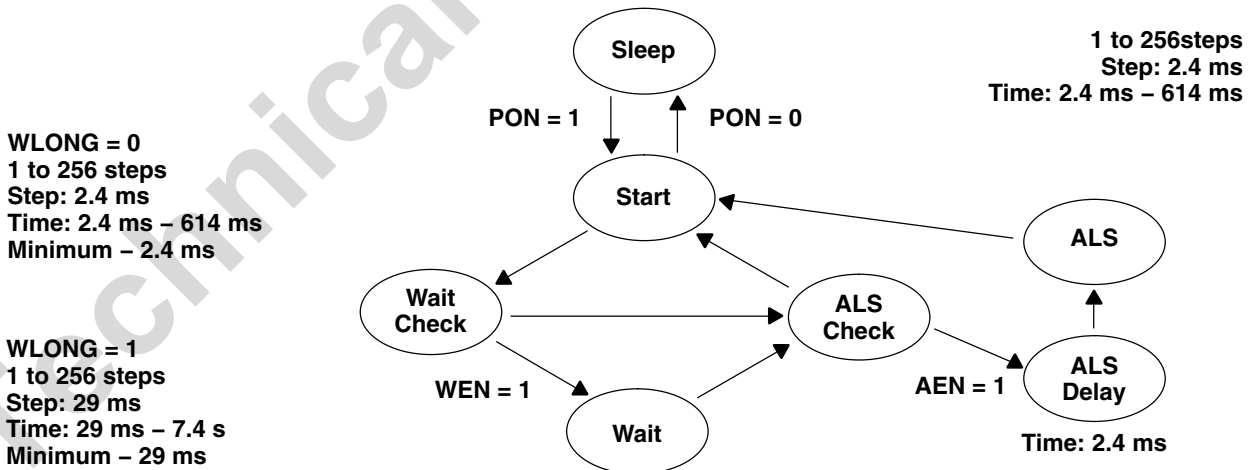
Sleep

1 to 256steps
Step: 2.4 ms
Time: 2.4 ms – 614 ms

PON = 1
PON = 0

WLONG = 0
1 to 256 steps
Step: 2.4 ms
Time: 2.4 ms – 614 ms
Minimum – 2.4 ms

Start

ALS

Wait Check

ALS Check

WLONG = 1
1 to 256 steps
Step: 29 ms
Time: 29 ms – 7.4 s
Minimum – 29 ms

WEN = 1

Wait

AEN = 1

ALS Delay

Time: 2.4 ms